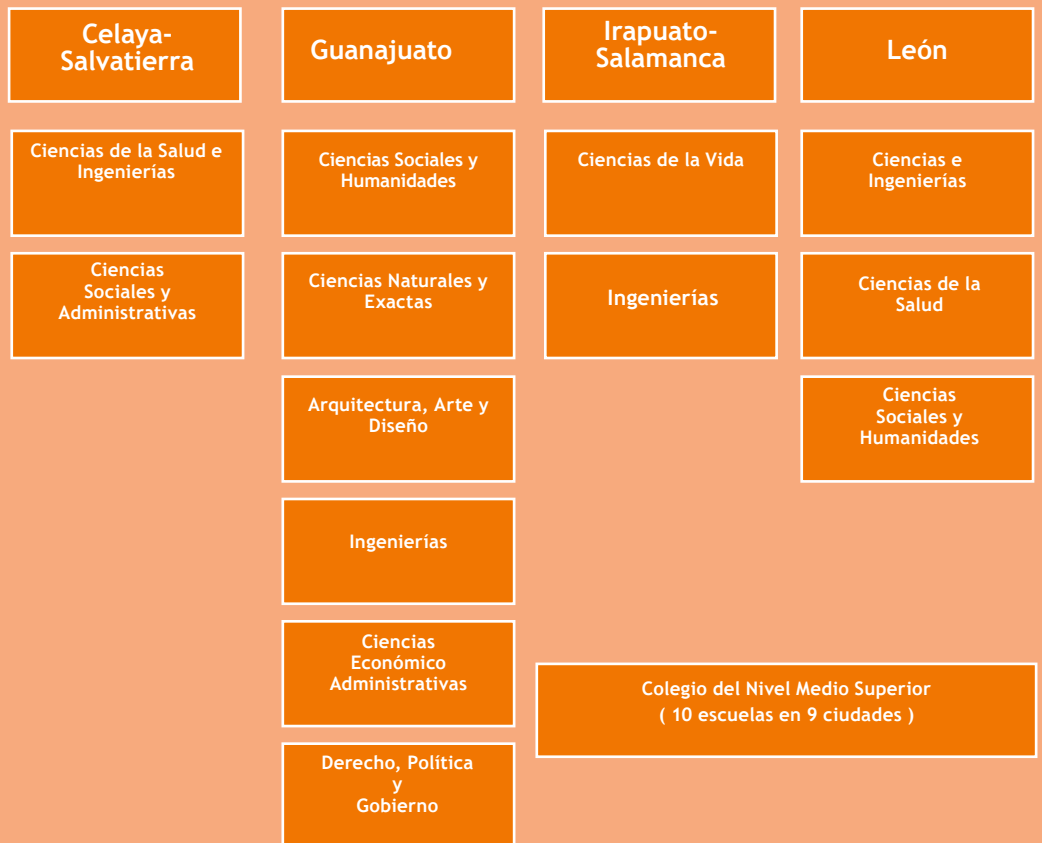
Celaya-Salvatierra

Ciencias de la Salud e Ingenierías

Ciencias Sociales y Administrativas

Guanajuato

Ciencias Sociales y Humanidades

Ciencias Naturales y Exactas

Arquitectura, Arte y Diseño

Ingenierías

Ciencias Económico Administrativas

Derecho, Política y Gobierno

Irapuato-Salamanca

Ciencias de la Vida

Ingenierías

León

Ciencias e Ingenierías

Ciencias de la Salud

Ciencias Sociales y Humanidades

Colegio del Nivel Medio Superior
( 10 escuelas en 9 ciudades )